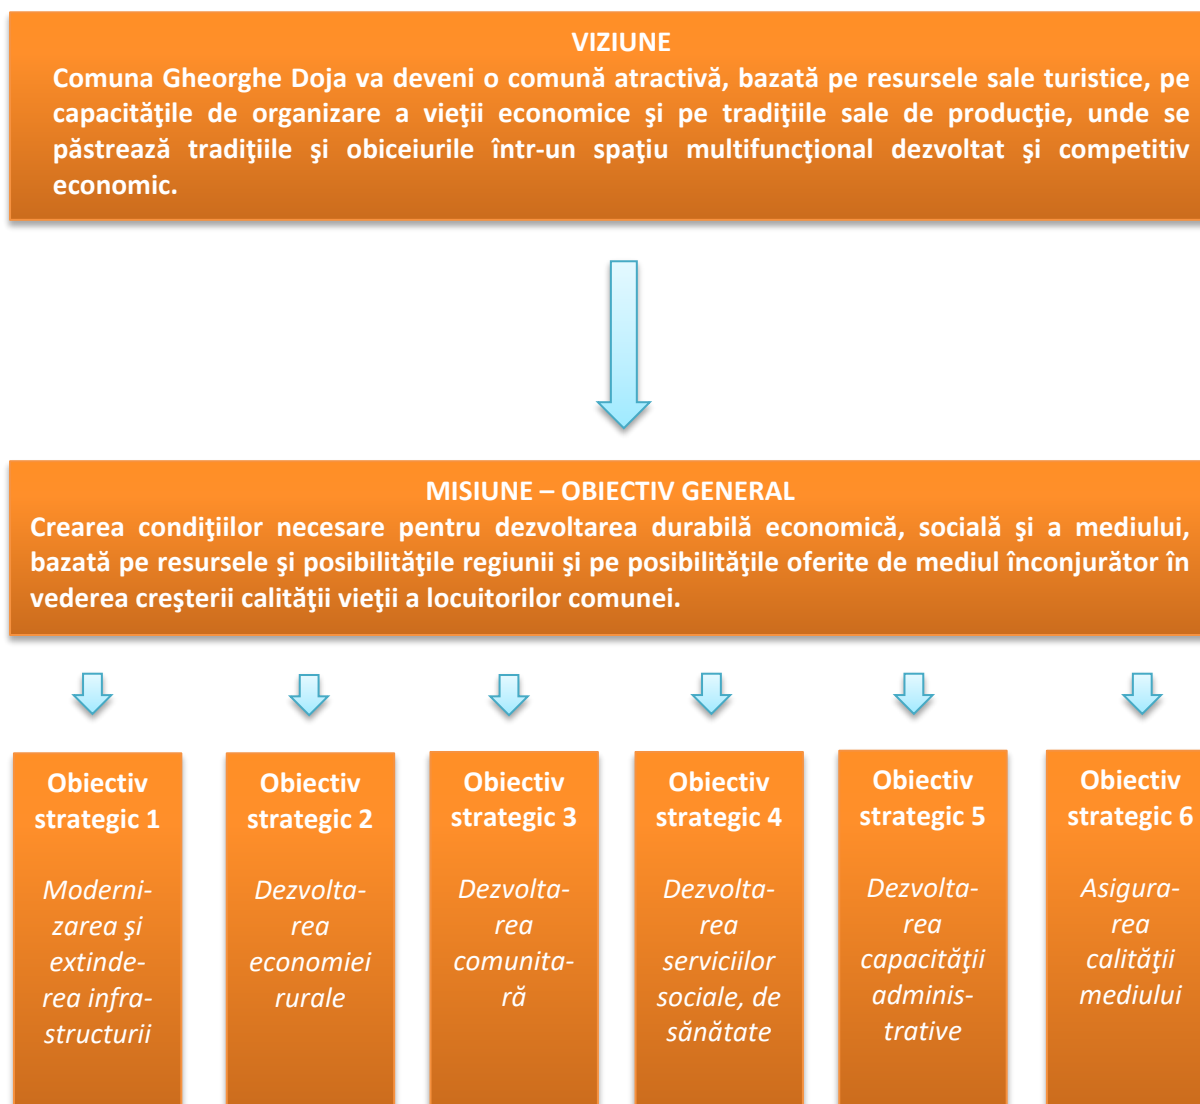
VIZIUNE

Comuna Gheorghe Doja va deveni o comună atractivă, bazată pe resursele sale turistice, pe capacităţile de organizare a vieţii economice şi pe tradiţiile sale de producţie, unde se păstrează tradiţiile şi obiceiurile într-un spaţiu multifuncţional dezvoltat şi competitiv economic.

MISIUNE – OBIECTIV GENERAL

Crearea condiţiilor necesare pentru dezvoltarea durabilă economică, socială şi a mediului, bazată pe resursele şi posibilităţile regiunii şi pe posibilităţile oferite de mediul înconjurător în vederea creşterii calităţii vieţii a locuitorilor comunei.

Obiectiv strategic 1

Modernizarea şi extinderea infrastructurii

Obiectiv strategic 2

Dezvoltarea economiei rurale

Obiectiv strategic 3

Dezvoltarea comunitară

Obiectiv strategic 4

Dezvoltarea serviciilor sociale, de sănătate

Obiectiv strategic 5

Dezvoltarea capacităţii administrative

Obiectiv strategic 6

Asigurarea calităţii mediului